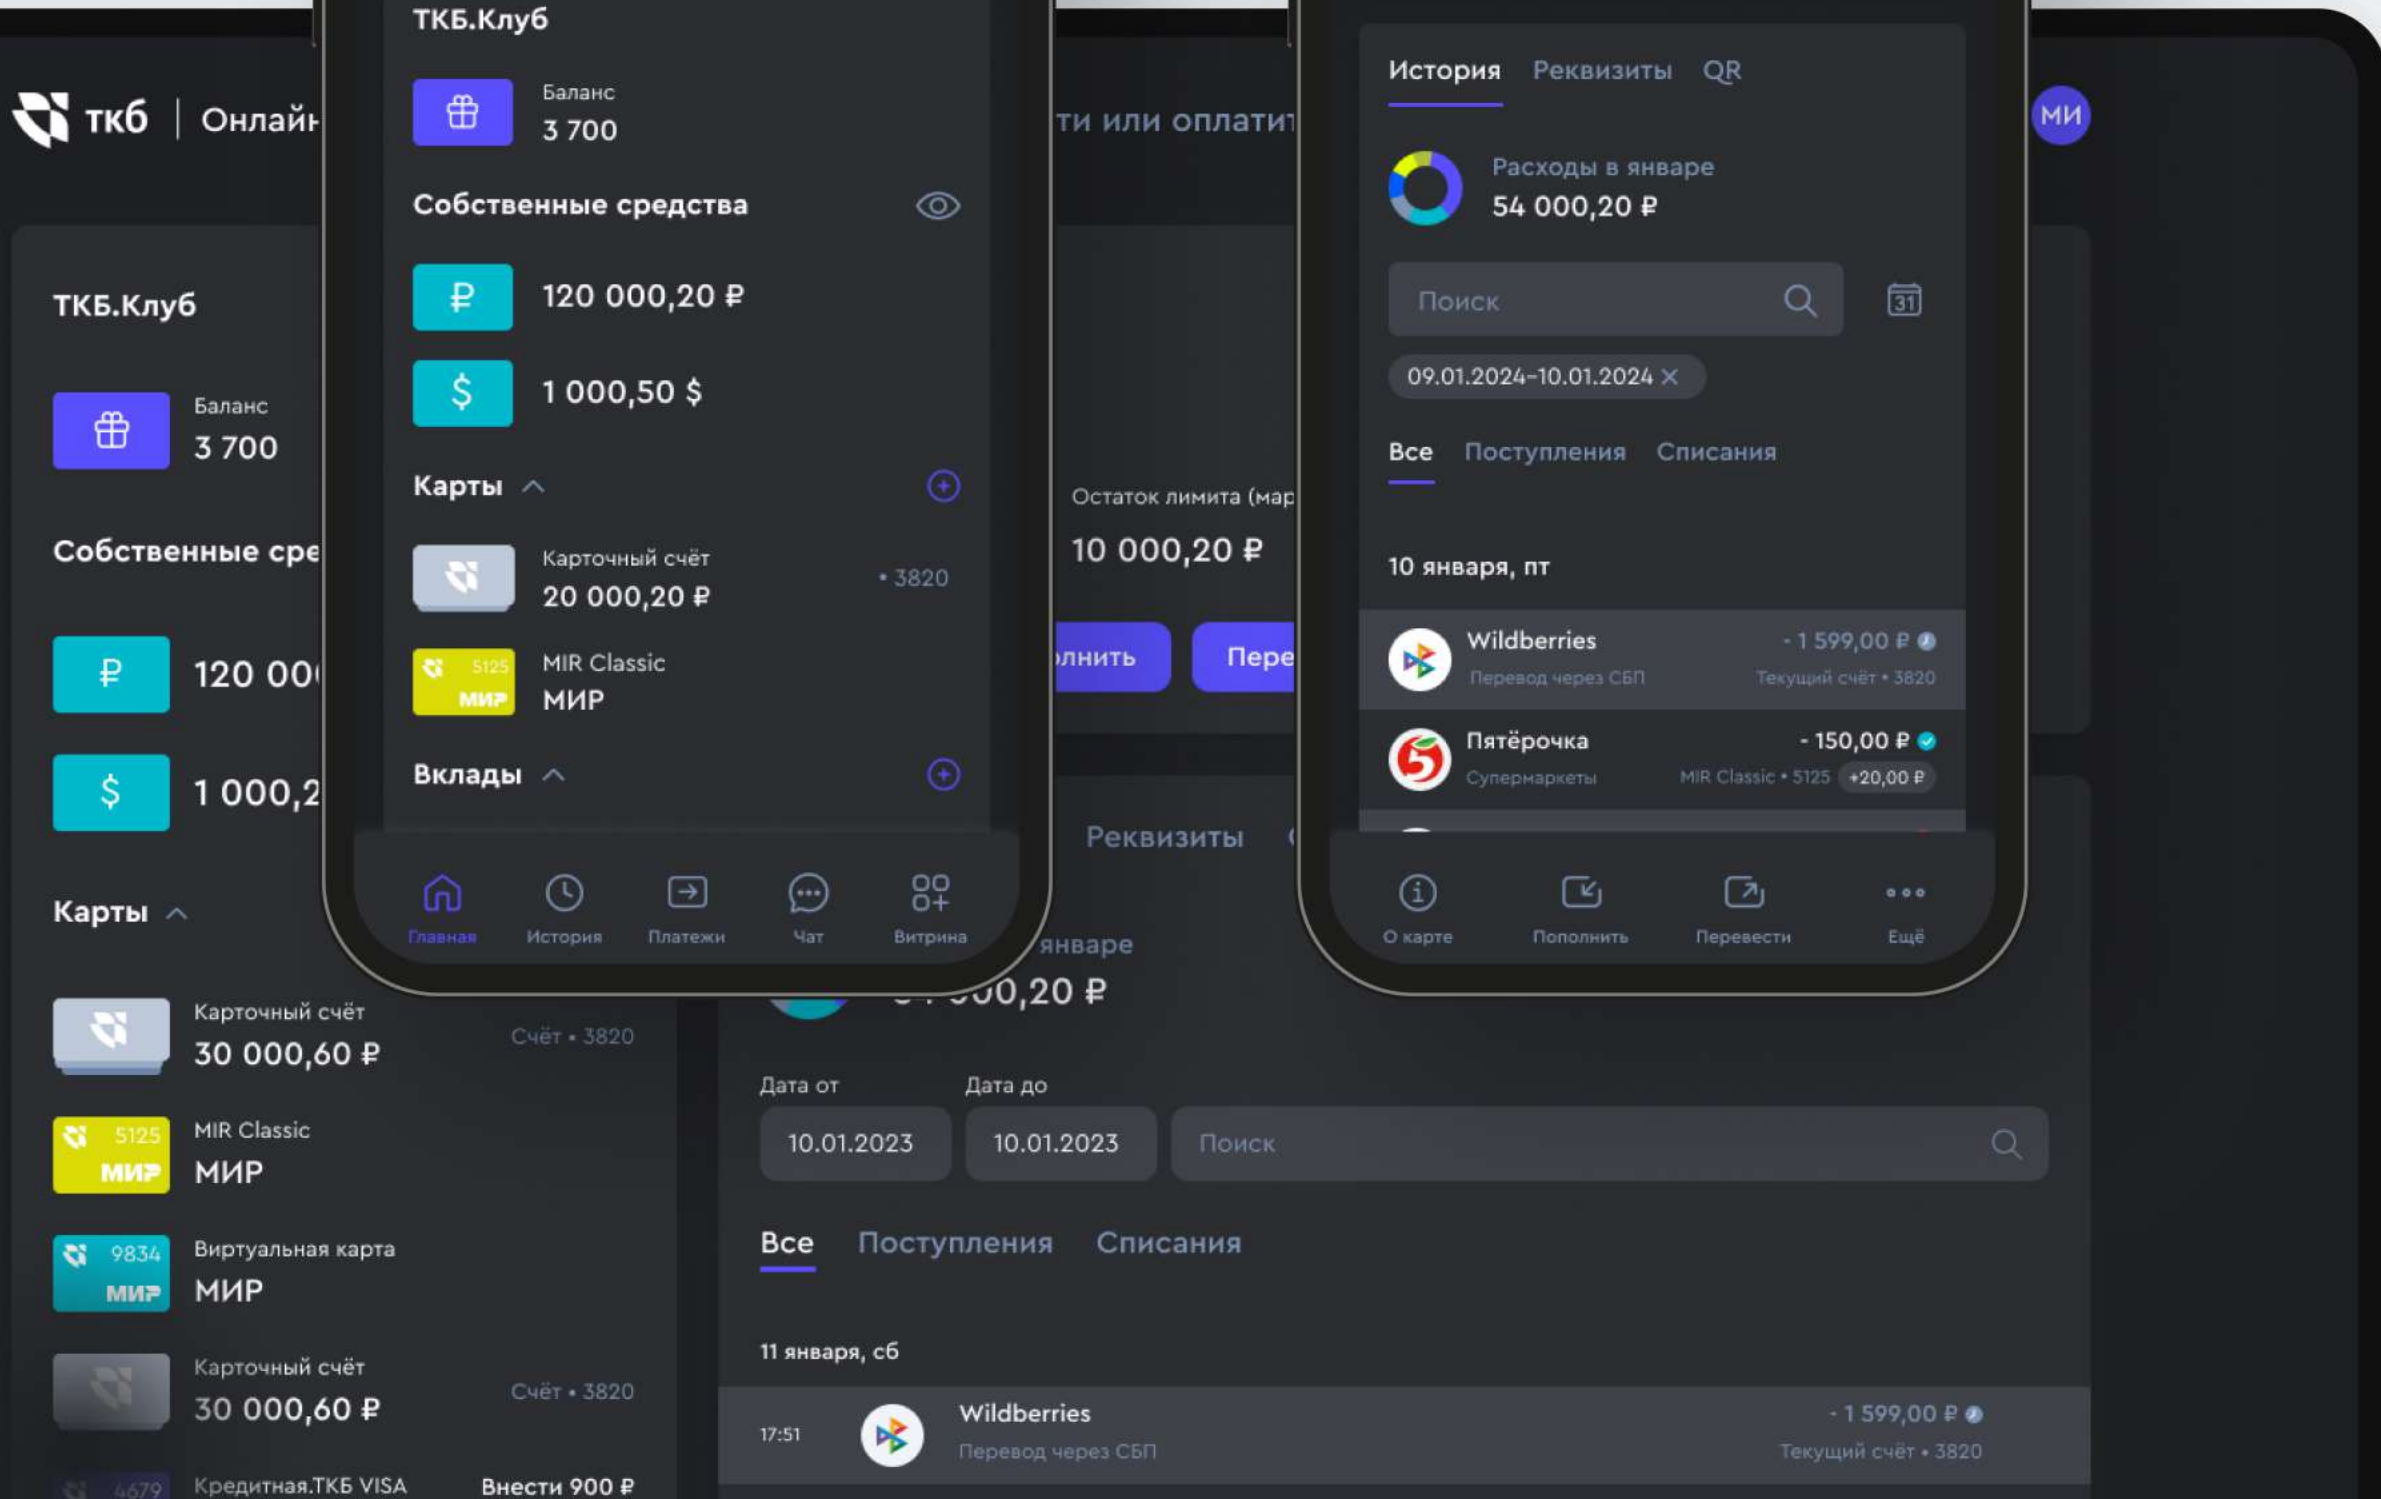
ткб | Онлайн

ТКБ.Клуб

Баланс
3 700

Собственные сре

₽ 120 00

$ 1 000,2

Карты

Карточный счёт
30 000,60 ₽
Счёт • 3820

5125 МИР
MIR Classic
МИР

9834 МИР
Виртуальная карта
МИР

Карточный счёт
30 000,60 ₽
Счёт • 3820

4679
Кредитная.ТКБ VISA
Внести 900 ₽

ТКБ.Клуб

Баланс
3 700

Собственные средства

₽ 120 000,20 ₽

$ 1 000,50 $

Карты

Карточный счёт
20 000,20 ₽
• 3820

5125 МИР
MIR Classic
МИР

Вклады

Главная
История
Платежи
Чат
Витрина

ти или оплатит

Остаток лимита (мар
10 000,20 ₽

лнить
Пере

Реквизиты

январе
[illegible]0,20 ₽

Дата от
10.01.2023
Дата до
10.01.2023
Поиск

Все
Поступления
Списания

11 января, сб

17:51
Wildberries
Перевод через СБП
- 1 599,00 ₽
Текущий счёт • 3820

История
Реквизиты
QR

Расходы в январе
54 000,20 ₽

Поиск

09.01.2024-10.01.2024

Все
Поступления
Списания

10 января, пт

Wildberries
Перевод через СБП
- 1 599,00 ₽
Текущий счёт • 3820

Пятёрочка
Супермаркеты
- 150,00 ₽
MIR Classic • 5125
+20,00 ₽

О карте
Пополнить
Перевести
Ещё

МИ